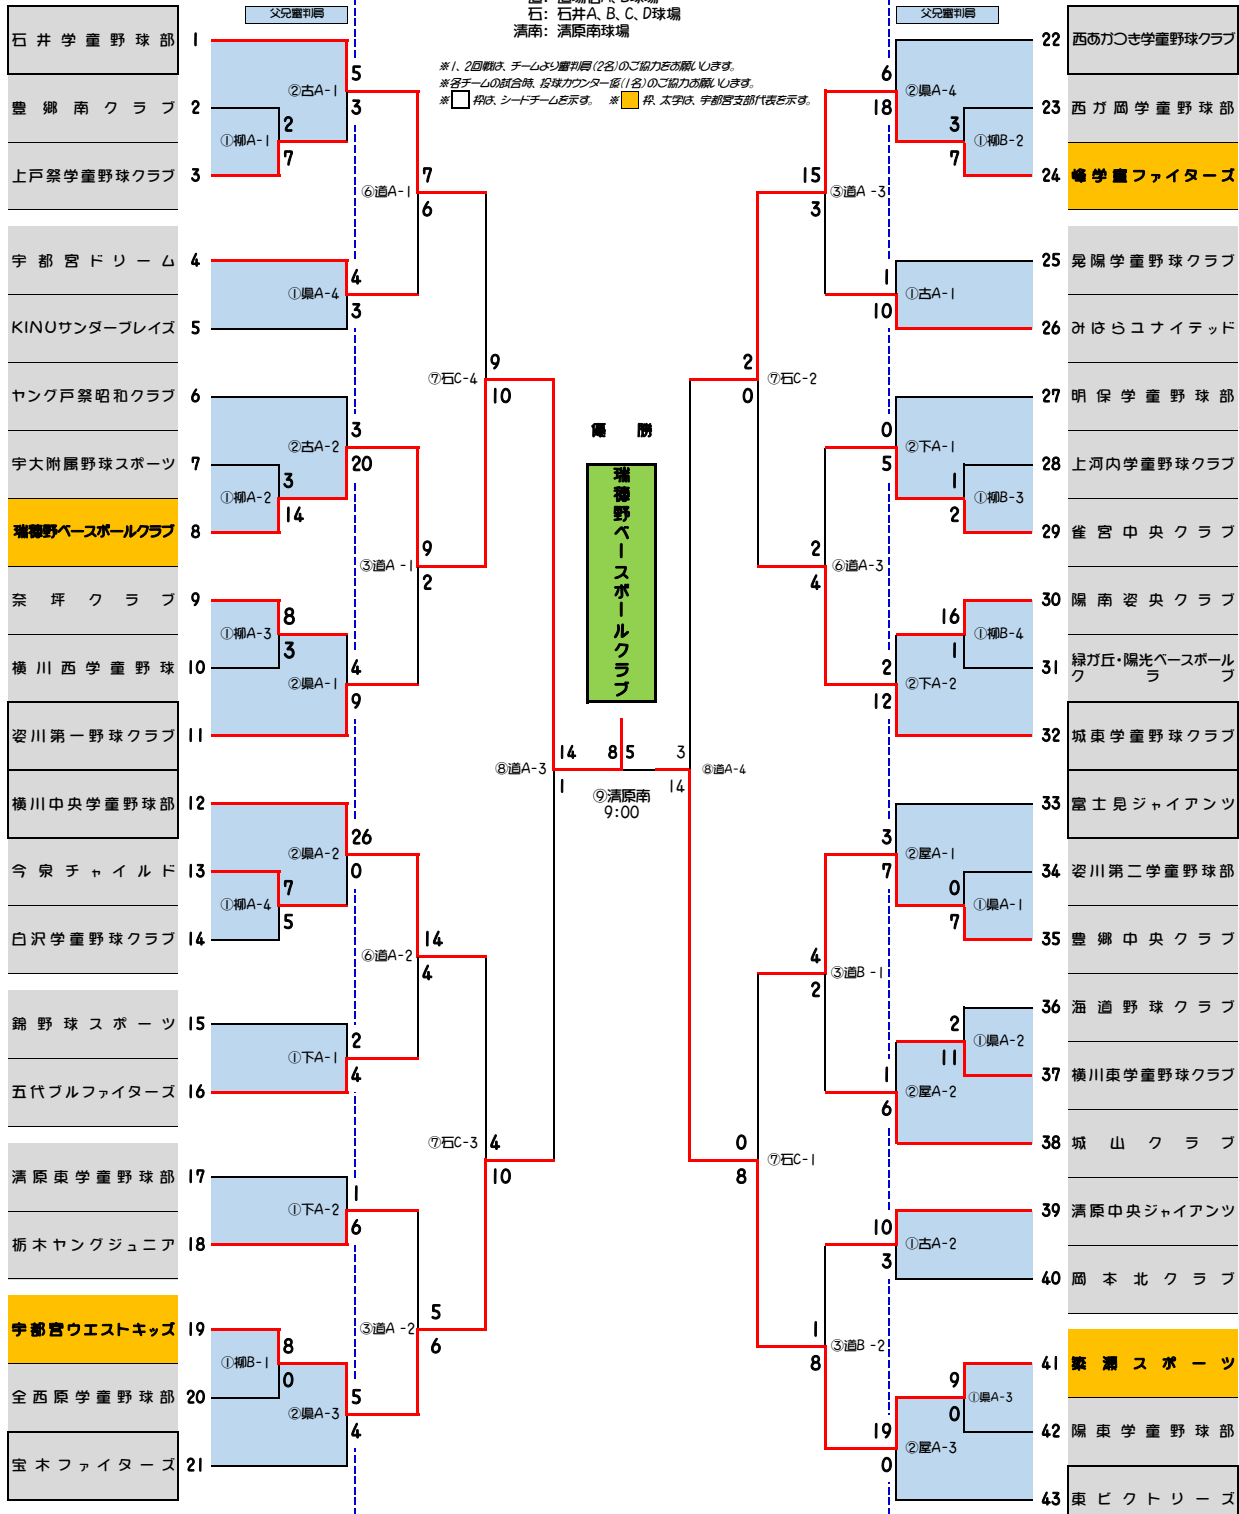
父兄審判員

石: 石井A、B、C、D球場
清南: 清原南球場

父兄審判員

※1、2回戦は、チームより審判員(2名)のご協力をお願いします。
※各チームの試合時、投球カウンター係(1名)のご協力お願いします。
※ 枠は、シードチームを示す。 ※ 枠、太字は、宇都宮支部代表を示す。

1 石井学童野球部
2 豊郷南クラブ
3 上戸祭学童野球クラブ
4 宇都宮ドリーム
5 KINUサンダーブレイズ
6 ヤング戸祭昭和クラブ
7 宇大附属野球スポーツ
8 瑞穂野ベースボールクラブ
9 奈坪クラブ
10 横川西学童野球
11 姿川第一野球クラブ
12 横川中央学童野球部
13 今泉チャイルド
14 白沢学童野球クラブ
15 錦野球スポーツ
16 五代ブルファイターズ
17 清原東学童野球部
18 栃木ヤングジュニア
19 宇都宮ウエストキッズ
20 全西原学童野球部
21 宝木ファイターズ

22 西あかつき学童野球クラブ
23 西ガ岡学童野球部
24 峰学童ファイターズ
25 晃陽学童野球クラブ
26 みはらユナイテッド
27 明保学童野球部
28 上河内学童野球クラブ
29 雀宮中央クラブ
30 陽南姿央クラブ
31 緑が丘・陽光ベースボールクラブ
32 城東学童野球クラブ
33 富士見ジャイアンツ
34 姿川第二学童野球部
35 豊郷中央クラブ
36 海道野球クラブ
37 横川東学童野球クラブ
38 城山クラブ
39 清原中央ジャイアンツ
40 岡本北クラブ
41 鬼怒スポーツ
42 陽東学童野球部
43 東ビクトリーズ

①柳A-1 2 7
②古A-1 5 3
①県A-4 4 3
⑥道A-1 7 6
①柳A-2 3 14
②古A-2 3 20
①柳A-3 8 3
②県A-1 4 9
③道A-1 9 2
⑦石C-4 9 10
①柳A-4 7 5
②県A-2 26 0
①下A-1 2 4
⑥道A-2 14 4
①下A-2 1 6
①柳B-1 8 0
②県A-3 5 4
③道A-2 5 6
⑦石C-3 4 10
⑧道A-3 14 1

①柳B-2 3 7
②県A-4 6 18
①古A-1 1 10
③道A-3 15 3
①柳B-3 1 2
②下A-1 0 5
①柳B-4 16 1
②下A-2 2 12
⑥道A-3 2 4
⑦石C-2 2 0
①県A-1 0 7
②屋A-1 3 7
①県A-2 2 11
②屋A-2 1 6
③道B-1 4 2
①古A-2 10 3
①県A-3 9 0
②屋A-3 19 0
③道B-2 1 8
⑦石C-1 0 8
⑧道A-4 3 14

8 5
⑨清原南 9:00

優勝
瑞穂野ベースボールクラブ